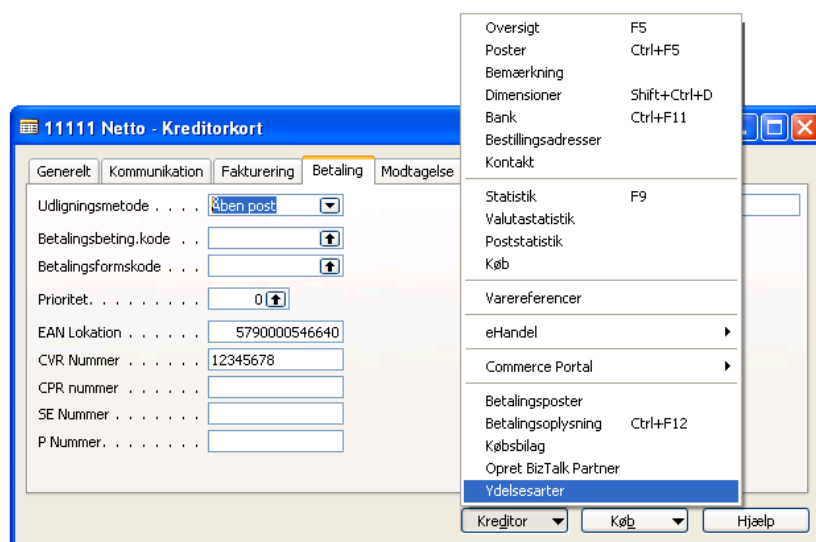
11111 Netto - Kreditorkort

Generelt | Kommunikation | Fakturering | Betaling | Modtagelse

Udligningsmetode . . . . Åben post
Betalingsbeting.kode . .
Betalingsformskode . . .
Prioritet. . . . . . . . . . 0
EAN Lokation . . . . . . 5790000546640
CVR Nummer . . . . . . 12345678
CPR nummer . . . . . .
SE Nummer . . . . . . .
P Nummer. . . . . . . .

| | |
|---|---|
| Oversigt | F5 |
| Poster | Ctrl+F5 |
| Bemærkning | |
| Dimensioner | Shift+Ctrl+D |
| Bank | Ctrl+F11 |
| Bestillingsadresser | |
| Kontakt | |
| Statistik | F9 |
| Valutastatistik | |
| Poststatistik | |
| Køb | |
| Varereferencer | |
| eHandel | |
| Commerce Portal | |
| Betalingsposter | |
| Betalingsoplysning | Ctrl+F12 |
| Købsbilag | |
| Opret BizTalk Partner | |
| Ydelsesarter | |

Kreditor | Køb | Hjælp